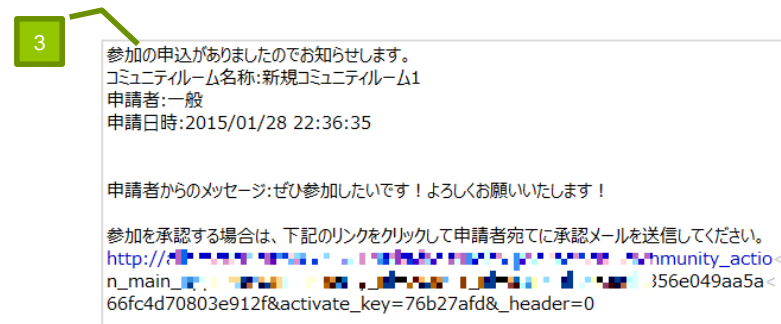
3

参加の申込がありましたのでお知らせします。
コミュニティルーム名称:新規コミュニティルーム1
申請者:一般
申請日時:2015/01/28 22:36:35

申請者からのメッセージ:ぜひ参加したいです！よろしくお願いいたします！

参加を承認する場合は、下記のリンクをクリックして申請者宛てに承認メールを送信してください。
http://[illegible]mmunity_actio
n_main_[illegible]356e049aa5a
66fc4d70803e912f&activate_key=76b27afd&_header=0